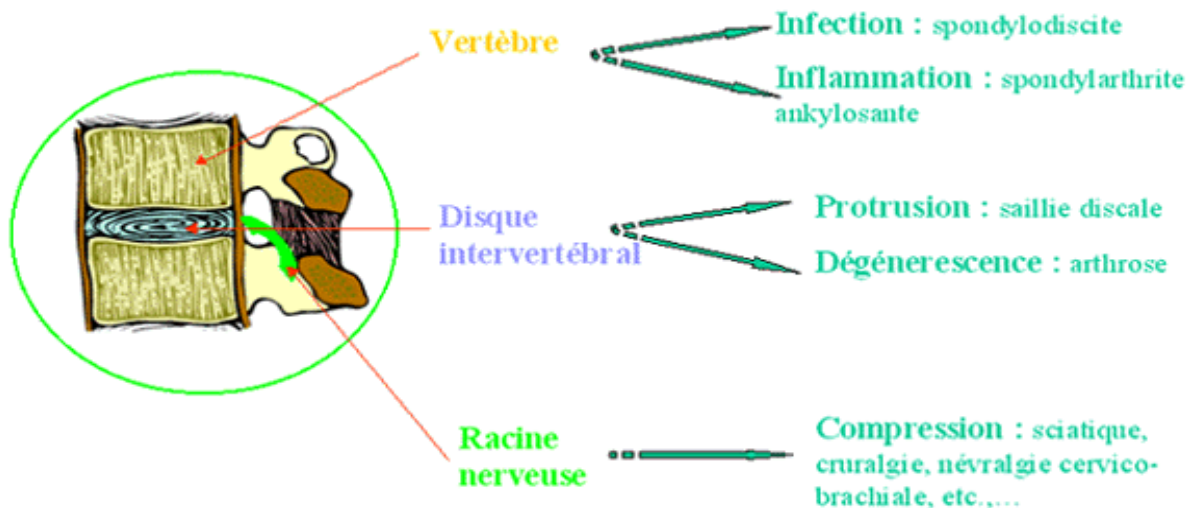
Vertèbre

Infection : spondylodiscite

Inflammation : spondylarthrite ankylosante

Disque intervertébral

Protrusion : saillie discale

Dégénerescence : arthrose

Racine nerveuse

Compression : sciatique, cruralgie, névralgie cervico-brachiale, etc.,...